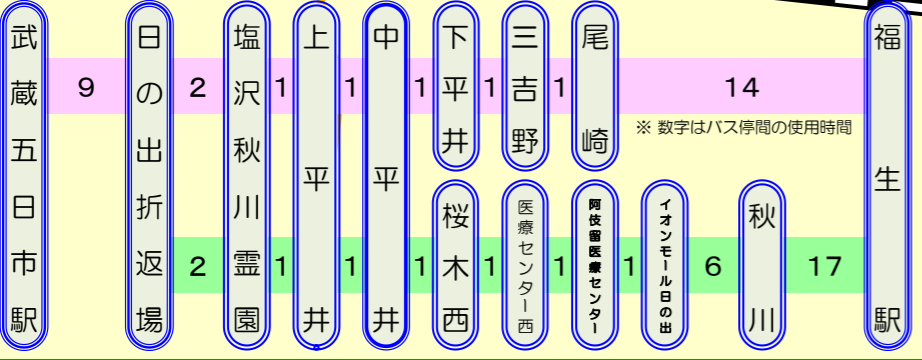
武蔵五日市駅

9

日の出折返場

2

塩沢秋川霊園

1

上平井

1

中平井

1

下平井

1

三吉野

1

尾崎

14

※ 数字はバス停間の使用時間

福生駅

2

1

1

1

桜木西

1

医療センター西

1

阿伎留医療センター

1

イオンモール日の出

6

秋川

17